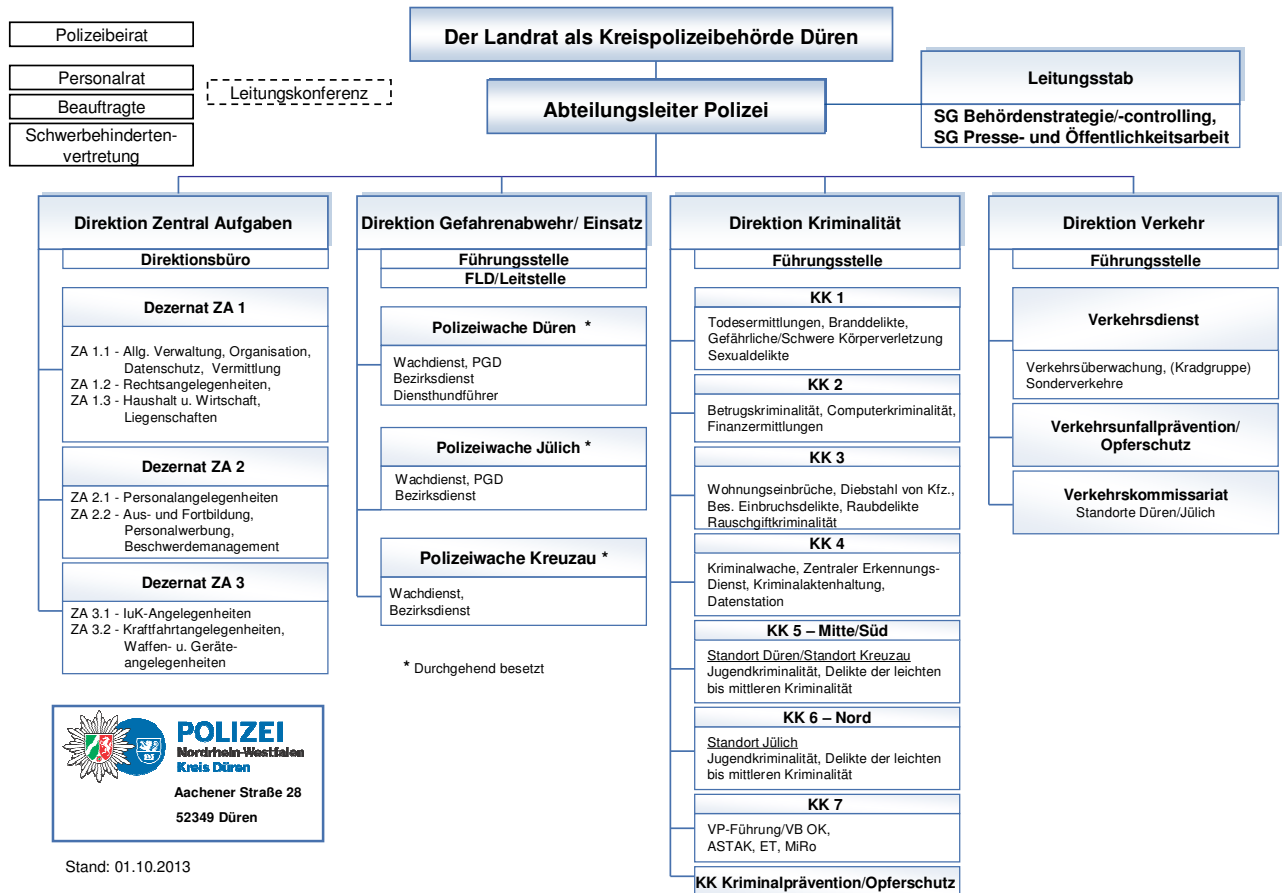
Polizeibeirat

Personalrat

Beauftragte

Schwerbehindertenvertretung

Leitungskonferenz

Der Landrat als Kreispolizeibehörde Düren

Abteilungsleiter Polizei

Leitungsstab

SG Behördenstrategie/-controlling, SG Presse- und Öffentlichkeitsarbeit

Direktion Zentral Aufgaben

Direktionsbüro

Dezernat ZA 1

ZA 1.1 - Allg. Verwaltung, Organisation, Datenschutz, Vermittlung
ZA 1.2 - Rechtsangelegenheiten,
ZA 1.3 - Haushalt u. Wirtschaft, Liegenschaften

Dezernat ZA 2

ZA 2.1 - Personalangelegenheiten
ZA 2.2 - Aus- und Fortbildung, Personalwerbung, Beschwerdemanagement

Dezernat ZA 3

ZA 3.1 - IuK-Angelegenheiten
ZA 3.2 - Kraftfahrtangelegenheiten, Waffen- u. Geräteangelegenheiten

POLIZEI
Nordrhein-Westfalen
Kreis Düren

Aachener Straße 28

52349 Düren

Stand: 01.10.2013

Direktion Gefahrenabwehr/ Einsatz

Führungsstelle

FLD/Leitstelle

Polizeiwache Düren *

Wachdienst, PGD
Bezirksdienst
Diensthundführer

Polizeiwache Jülich *

Wachdienst, PGD
Bezirksdienst

Polizeiwache Kreuzau *

Wachdienst,
Bezirksdienst

* Durchgehend besetzt

Direktion Kriminalität

Führungsstelle

KK 1

Todesermittlungen, Branddelikte, Gefährliche/Schwere Körperverletzung Sexualdelikte

KK 2

Betrugskriminalität, Computerkriminalität, Finanzermittlungen

KK 3

Wohnungseinbrüche, Diebstahl von Kfz., Bes. Einbruchsdelikte, Raubdelikte Rauschgiftkriminalität

KK 4

Kriminalwache, Zentraler Erkennungs-Dienst, Kriminalaktenhaltung, Datenstation

KK 5 – Mitte/Süd

Standort Düren/Standort Kreuzau
Jugendkriminalität, Delikte der leichten bis mittleren Kriminalität

KK 6 – Nord

Standort Jülich
Jugendkriminalität, Delikte der leichten bis mittleren Kriminalität

KK 7

VP-Führung/VB OK,
ASTAK, ET, MiRo

KK Kriminalprävention/Opferschutz

Direktion Verkehr

Führungsstelle

Verkehrsdienst

Verkehrsüberwachung, (Kradgruppe) Sonderverkehre

Verkehrsunfallprävention/ Opferschutz

Verkehrskommissariat
Standorte Düren/Jülich